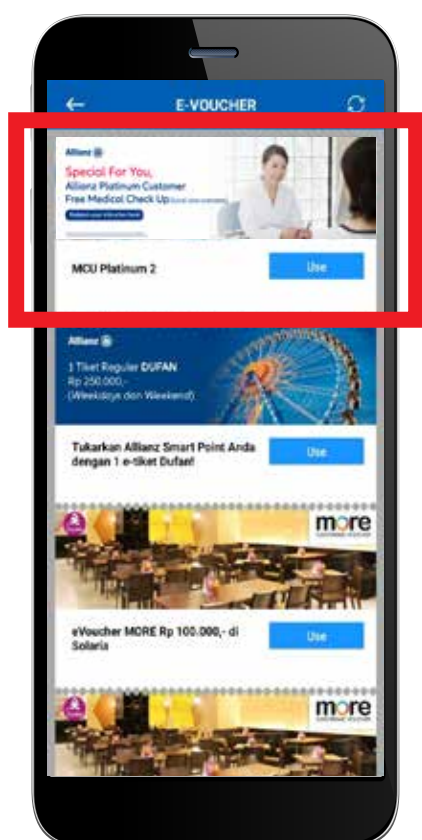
E-VOUCHER

Allianz

Special For You,
Allianz Platinum Customer
Free Medical Check Up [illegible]

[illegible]

MCU Platinum 2

Use

Allianz

1 Tiket Reguler DUFAN
Rp 250.000,-
(Weekdays dan Weekend)

Tukarkan Allianz Smart Point Anda dengan 1 e-tiket Dufan!

Use

more

eVoucher MORE Rp 100.000,- di Solaria

Use

more